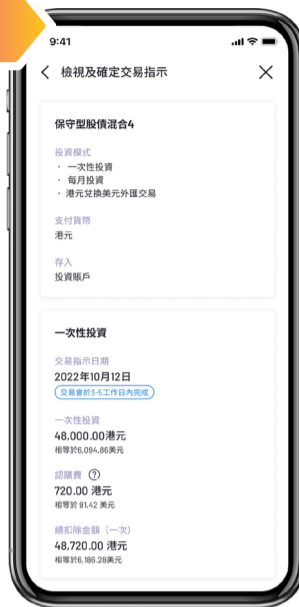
9:41

檢視及確定交易指示

保守型股債混合4

投資模式
· 一次性投資
· 每月投資
· 港元兌換美元外匯交易

支付貨幣
港元

存入
投資賬戶

一次性投資

交易指示日期
2022年10月12日
交易會於3-5工作日內完成

一次性投資
48,000.00港元
相等於6,094.86美元

認購費
720.00 港元
相等於 91.42 美元

總扣除金額（一次）
48,720.00港元
相等於6,186.28美元